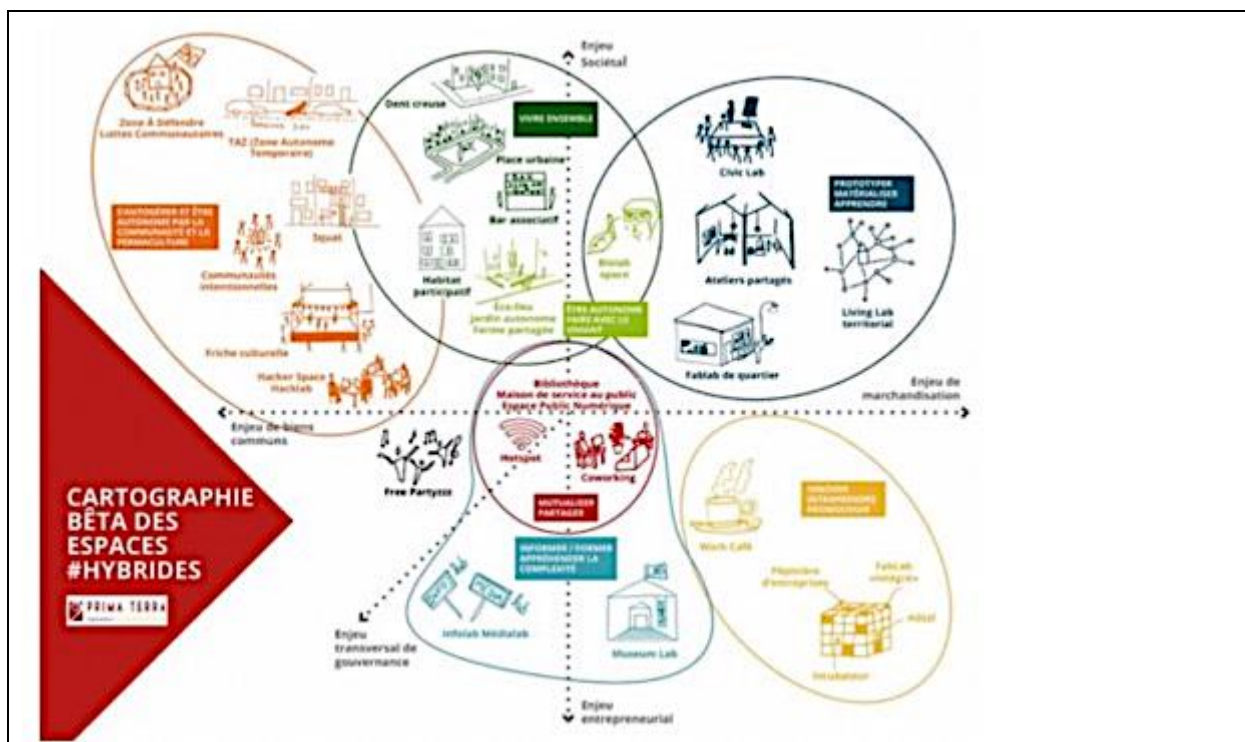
Enjeu Sociétal

Zone À Défendre Luttes Communautaires

TAZ (Zone Autonome Temporaire)

S'AUTOGÉRER ET ÊTRE AUTONOME PAR LA COMMUNAUTÉ ET LA PERMACULTURE

Squat

Communautés intentionnelles

Friche culturelle

Hacker Space Hacklab

Dent creuse

VIVRE ENSEMBLE

Place urbaine

Bar associatif

Habitat participatif

Éco-lieu Jardin autonome Ferme partagée

Biolab space

ÊTRE AUTONOME FAIRE AVEC LE VIVANT

Civic Lab

PROTOTYPER MATÉRIALISER APPRENDRE

Ateliers partagés

Living Lab territorial

Fablab de quartier

Enjeu de marchandisation

Enjeu de biens communs

Bibliothèque Maison de service au public Espace Public Numérique

Hotspot

Coworking

MUTUALISER PARTAGER

Free Partyzzz

INFORMER / FORMER APPREHENDER LA COMPLEXITÉ

Infolab Médialab

Museum Lab

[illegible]

Work Café

Pépinière d'entreprises

FabLab intégrés

Hôtel

Incubateur

Enjeu transversal de gouvernance

Enjeu entrepreneurial

CARTOGRAPHIE BÊTA DES ESPACES #HYBRIDES

PRIMA TERRA